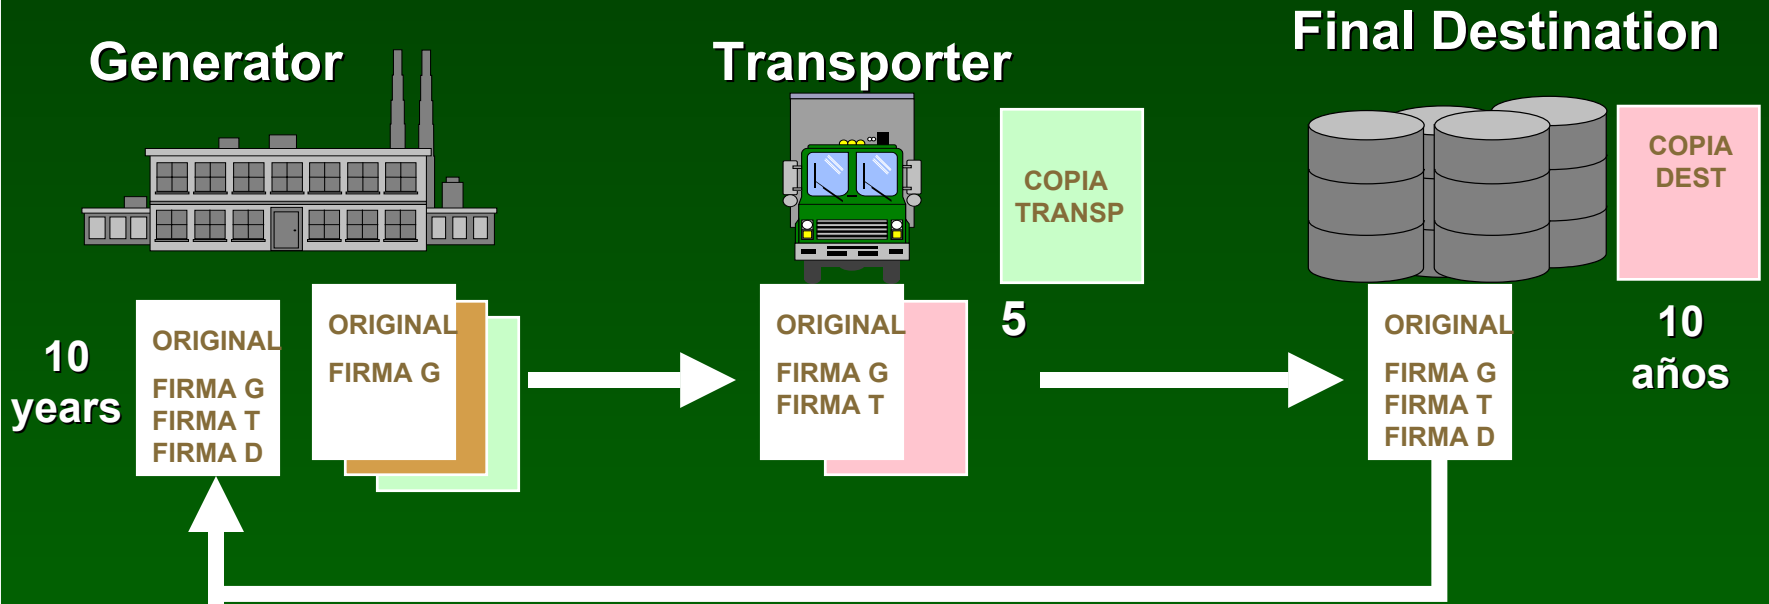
Generator

Transporter

Final Destination

COPIA TRANSP

COPIA DEST

10 years

ORIGINAL
FIRMA G
FIRMA T
FIRMA D

ORIGINAL
FIRMA G

ORIGINAL
FIRMA G
FIRMA T

5

ORIGINAL
FIRMA G
FIRMA T
FIRMA D

10 años